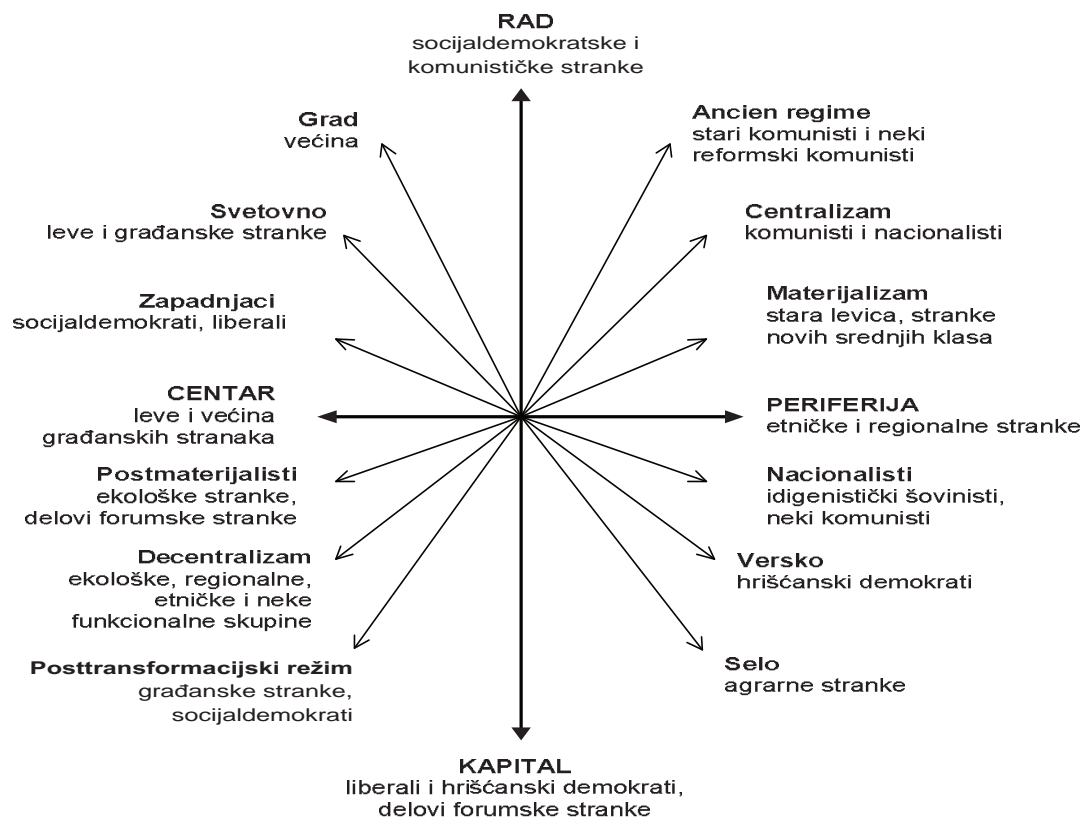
RAD
socijaldemokratske i komunističke stranke

Grad
većina

Ancien regime
stari komunisti i neki reformski komunisti

Svetovno
leve i građanske stranke

Centralizam
komunisti i nacionalisti

Zapadnjaci
socijaldemokrati, liberali

Materijalizam
stara levica, stranke novih srednjih klasa

CENTAR
leve i većina građanskih stranaka

PERIFERIJA
etničke i regionalne stranke

Postmaterijalisti
ekološke stranke, delovi forumske stranke

Nacionalisti
idigenistički šovinisti, neki komunisti

Decentralizam
ekološke, regionalne, etničke i neke funkcionalne skupine

Versko
hrišćanski demokrati

Posttransformacijski režim
građanske stranke, socijaldemokrati

Selo
agrarne stranke

KAPITAL
liberali i hrišćanski demokrati, delovi forumske stranke